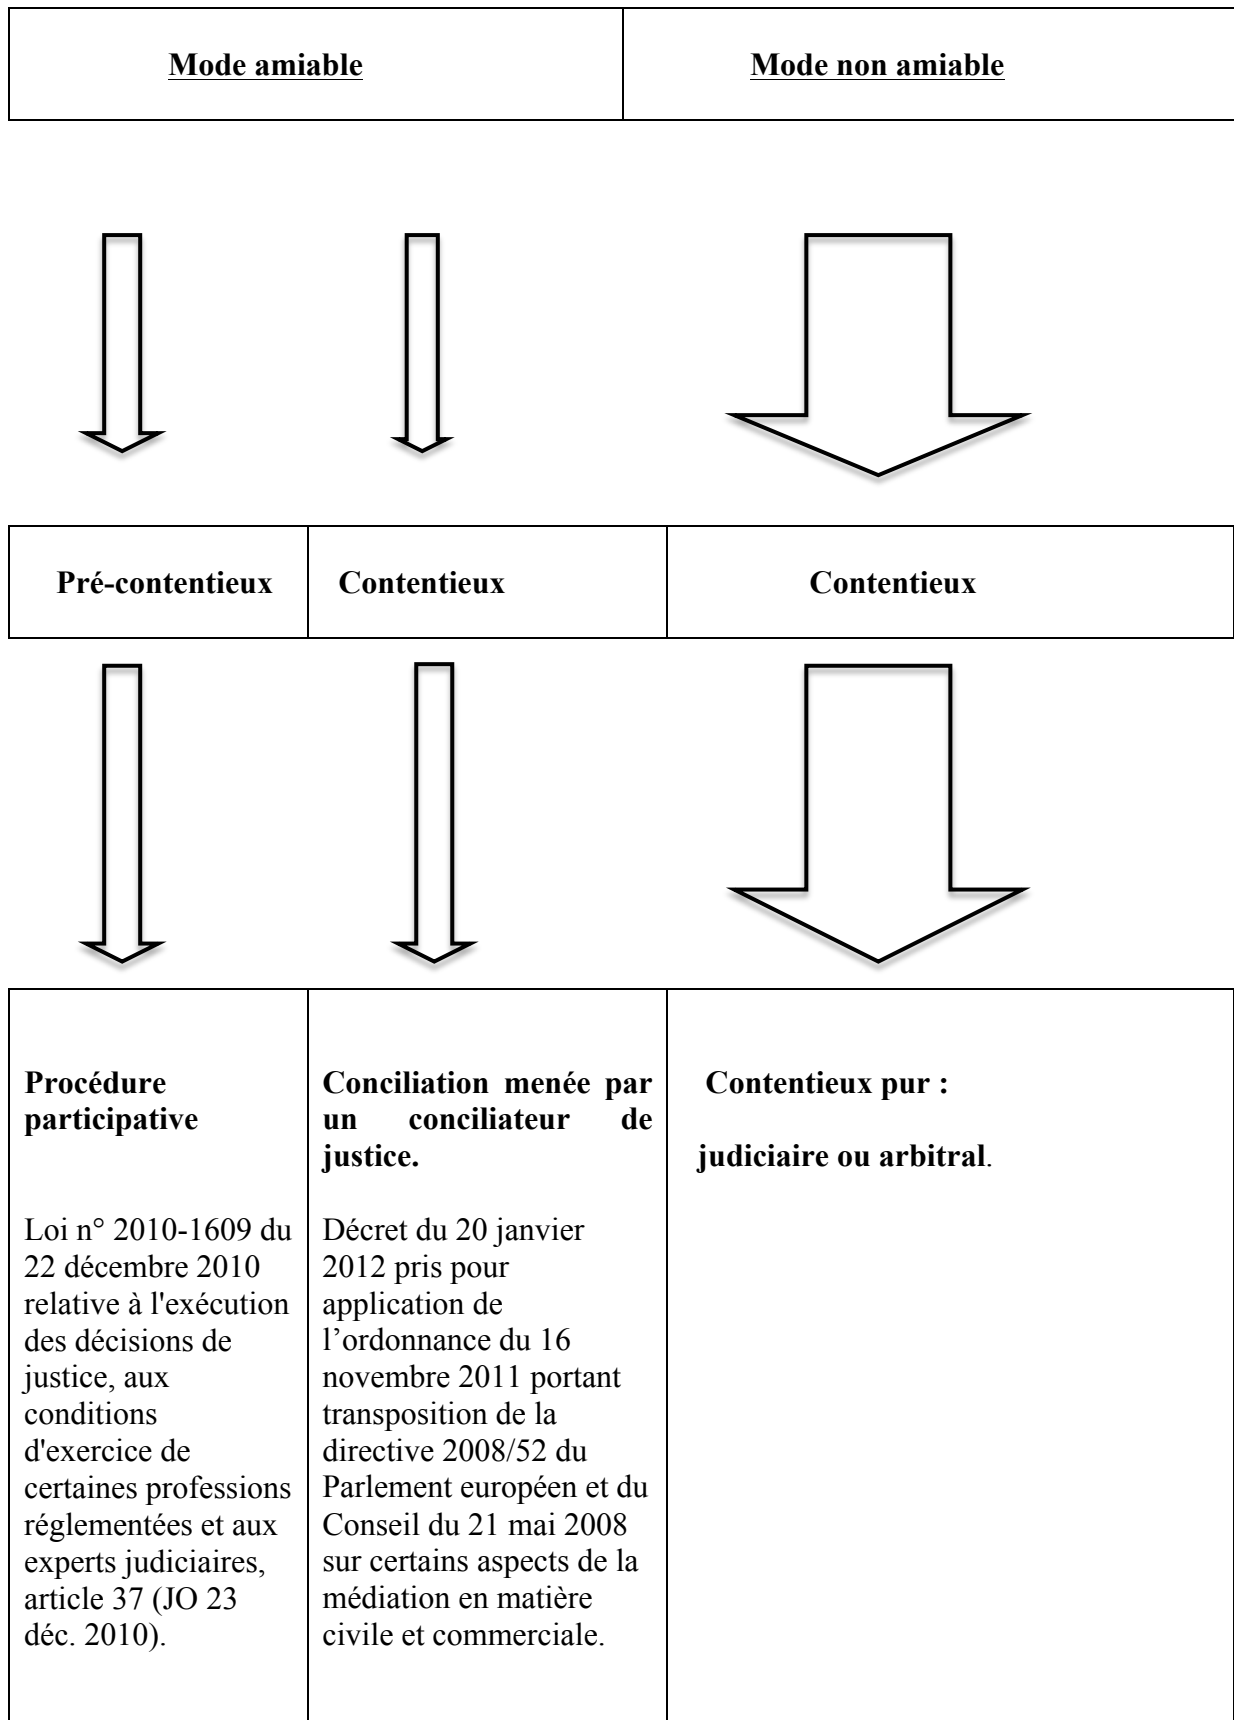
| Mode amiable | Mode non amiable |
|---|---|

| Pré-contentieux | Contentieux | Contentieux |
|---|---|---|

| Procédure participative<br><br>Loi n° 2010-1609 du 22 décembre 2010 relative à l'exécution des décisions de justice, aux conditions d'exercice de certaines professions réglementées et aux experts judiciaires, article 37 (JO 23 déc. 2010). | Conciliation menée par un conciliateur de justice.<br><br>Décret du 20 janvier 2012 pris pour application de l'ordonnance du 16 novembre 2011 portant transposition de la directive 2008/52 du Parlement européen et du Conseil du 21 mai 2008 sur certains aspects de la médiation en matière civile et commerciale. | Contentieux pur :<br><br>judiciaire ou arbitral. |
|---|---|---|